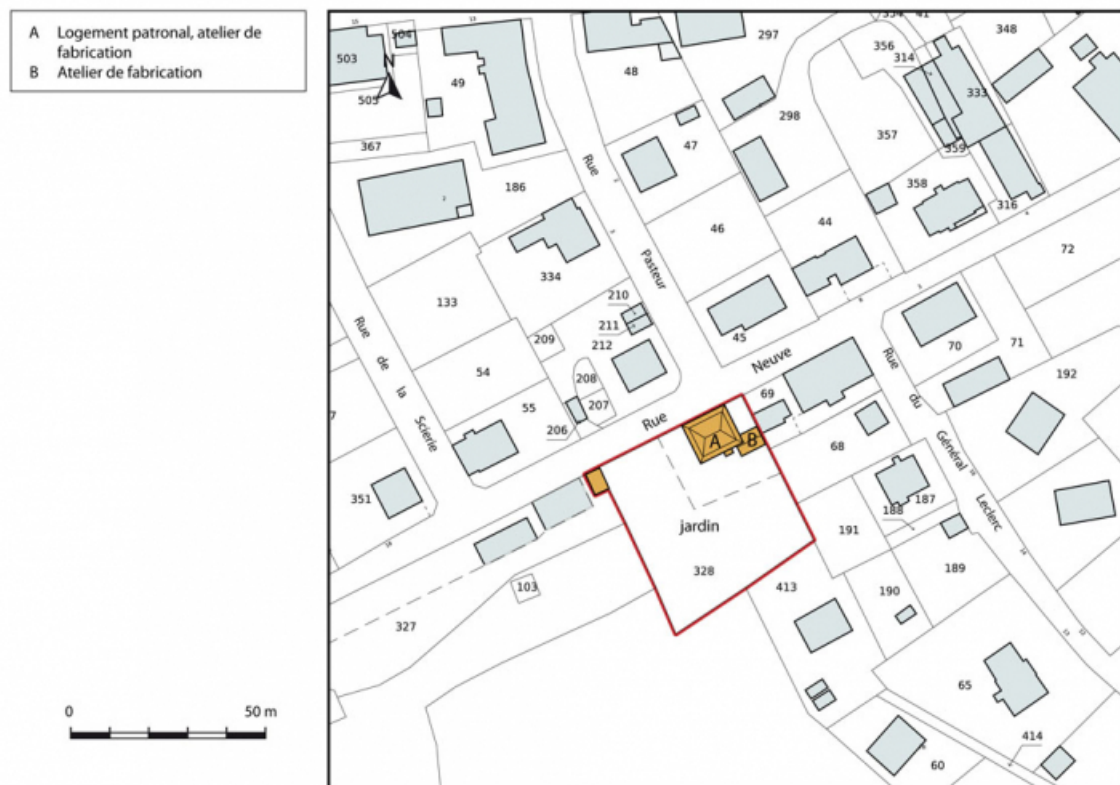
A Logement patronal, atelier de fabrication
B Atelier de fabrication

0
50 m

503
504
505
N
49
48
297
348
356
314
333
298
357
359
367
47
186
358
316
Rue
Pasteur
46
44
72
334
133
210
211
209
212
45
70
71
Rue
de
la
Scierie
54
208
207
55
206
Rue
Neuve
69
A
B
Rue
du
Général
Leclerc
192
68
351
187
188
jardin
191
328
189
103
413
190
327
65
414
60